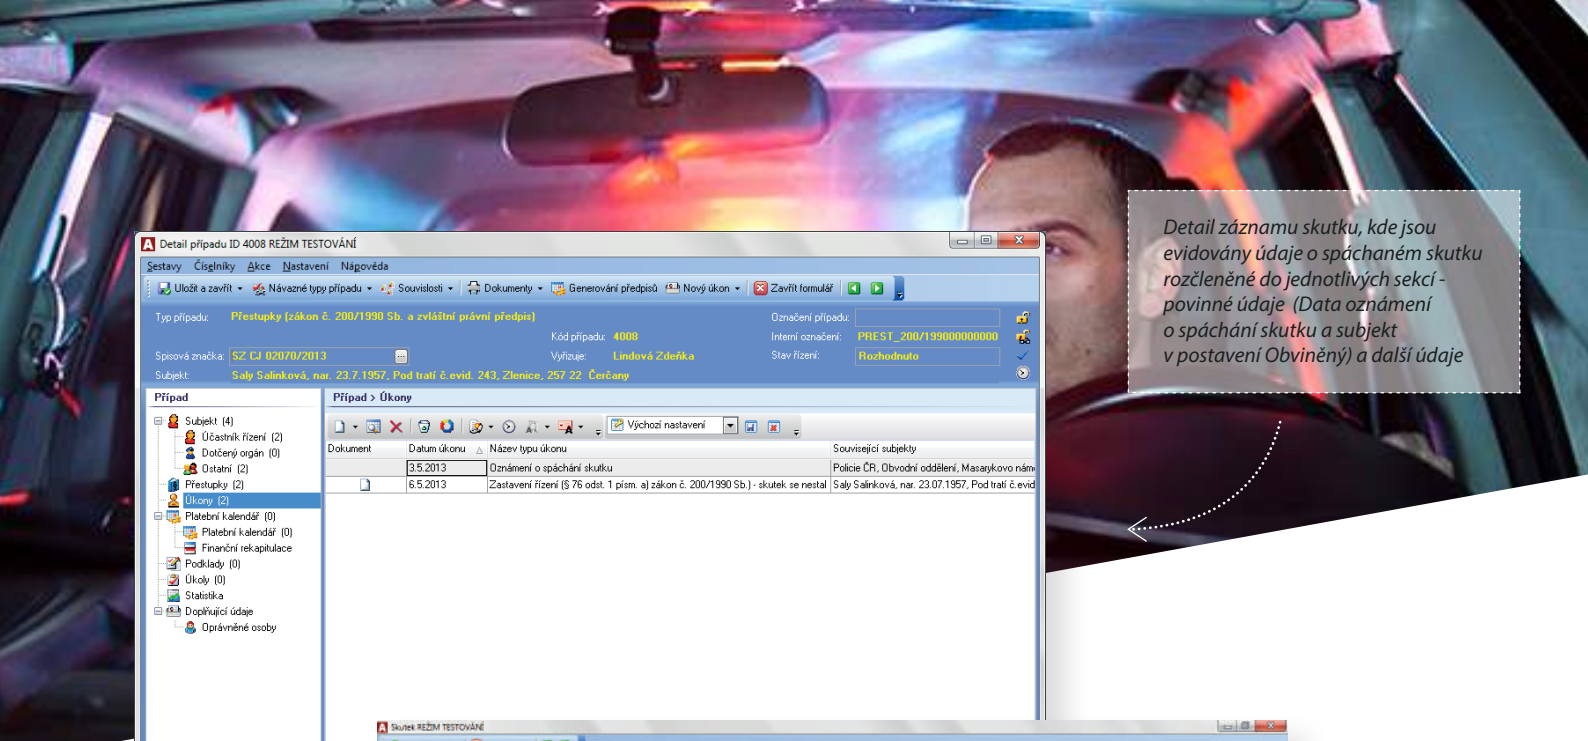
Detail záznamu skutku, kde jsou evidovány údaje o spáchaném skutku rozčleněné do jednotlivých sekcí - povinné údaje (Data oznámení o spáchání skutku a subjekt v postavení Obviněný) a další údaje

Detail případu ID 4008 REŽIM TESTOVÁNÍ

Sestavy Číselníky Akce Nastavení Nápověda

Uložit a zavřít Návazné typy případu Souvislosti Dokumenty Generování předpisů Nový úkon Zavřít formulář

Typ případu: Přestupky (zákon č. 200/1990 Sb. a zvláštní právní předpis)
Označení případu:
Kód případu: 4008
Interní označení: PREST_200/199000000000
Spisová značka: SZ CJ 02070/2013
Vyřizuje: Lindová Zdeňka
Stav řízení: Rozhodnuto
Subjekt: Saly Salinková, nar. 23.7.1957, Pod tratí č.evid. 243, Zlenice, 257 22 Čerčany

Případ
Subjekt (4)
Účastník řízení (2)
Dotčený orgán (0)
Ostatní (2)
Přestupky (2)
Úkony (2)
Platební kalendář (0)
Platební kalendář (0)
Finanční rekapitulace
Podklady (0)
Úkoly (0)
Statistika
Doplňující údaje
Oprávněné osoby

Případ > Úkony

Výchozí nastavení

| Dokument | Datum úkonu | Název typu úkonu | Související subjekty |
|---|---|---|---|
| | 3.5.2013 | Oznámení o spáchání skutku | Policie ČR, Obvodní oddělení, Masarykovo nám |
| | 6.5.2013 | Zastavení řízení (§ 76 odst. 1 písm. a) zákon č. 200/1990 Sb.) - skutek se nestal | Saly Salinková, nar. 23.07.1957, Pod tratí č.evid |

Skutek REŽIM TESTOVÁNÍ